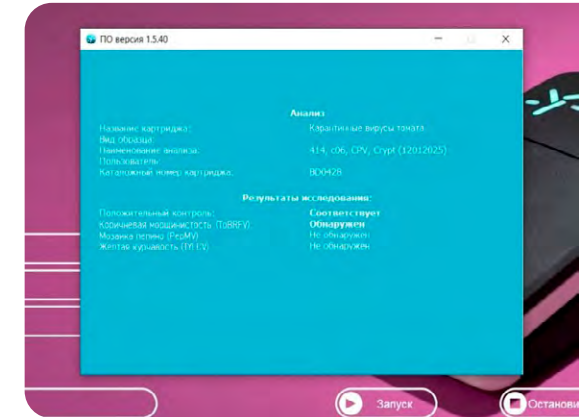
ПО версия 1.5.40

Анализ

Название картриджа: Карантинные вирусы томата
Вид образца:
Наименование анализа: 414, c06, CPV, Crypt (12012025)
Пользователь:
Каталожный номер картриджа: 8DKH28

Результаты исследования:

Положительный контроль: Соответствует
Коричневая морщинистость (ToBRFV): Обнаружен
Мозаика пепино (PepMV): Не обнаружен
Желтая курчавость (TYLCV): Не обнаружен

Запуск
Останови